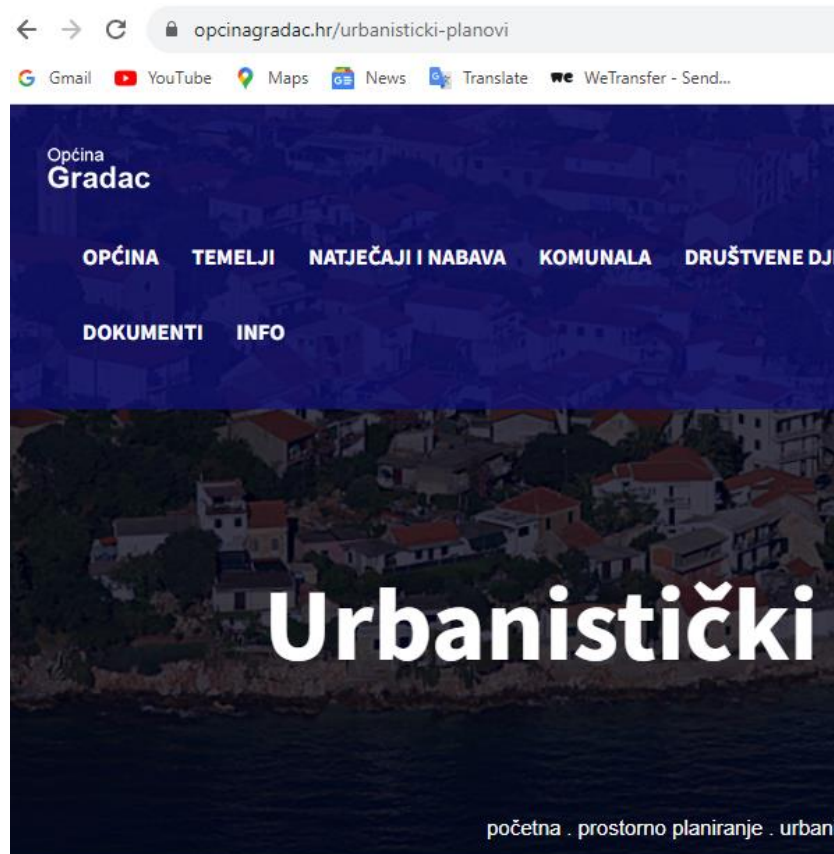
opcinagradac.hr/urbanisticki-planovi

Gmail YouTube Maps News Translate WeTransfer - Send...

Općina
Gradac

OPĆINA TEMELJI NATJEČAJI I NABAVA KOMUNALA DRUŠTVENE DJ

DOKUMENTI INFO

Urbanistički

početna . prostorno planiranje . urban